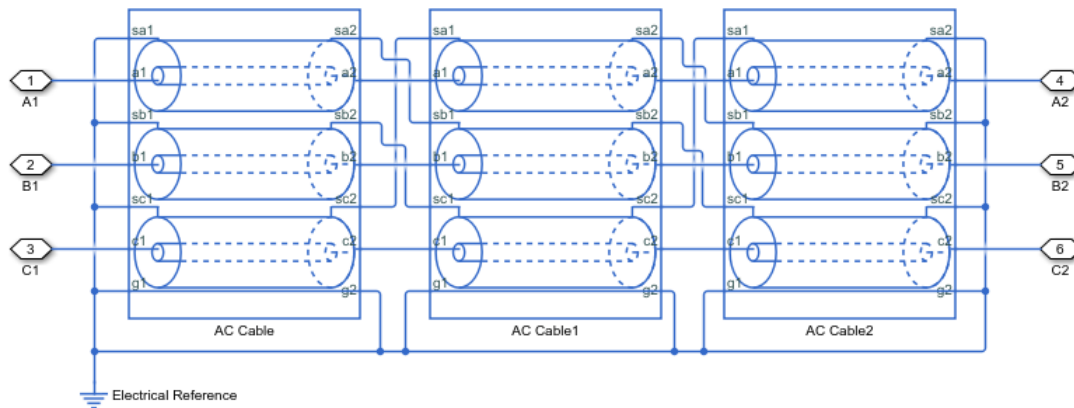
1
A1
2
B1
3
C1
4
A2
5
B2
6
C2

sa1 sa2
a1 a2
sb1 sb2
b1 b2
sc1 sc2
c1 c2
g1 g2
AC Cable

sa1 sa2
a1 a2
sb1 sb2
b1 b2
sc1 sc2
c1 c2
g1 g2
AC Cable1

sa1 sa2
a1 a2
sb1 sb2
b1 b2
sc1 sc2
c1 c2
g1 g2
AC Cable2

Electrical Reference